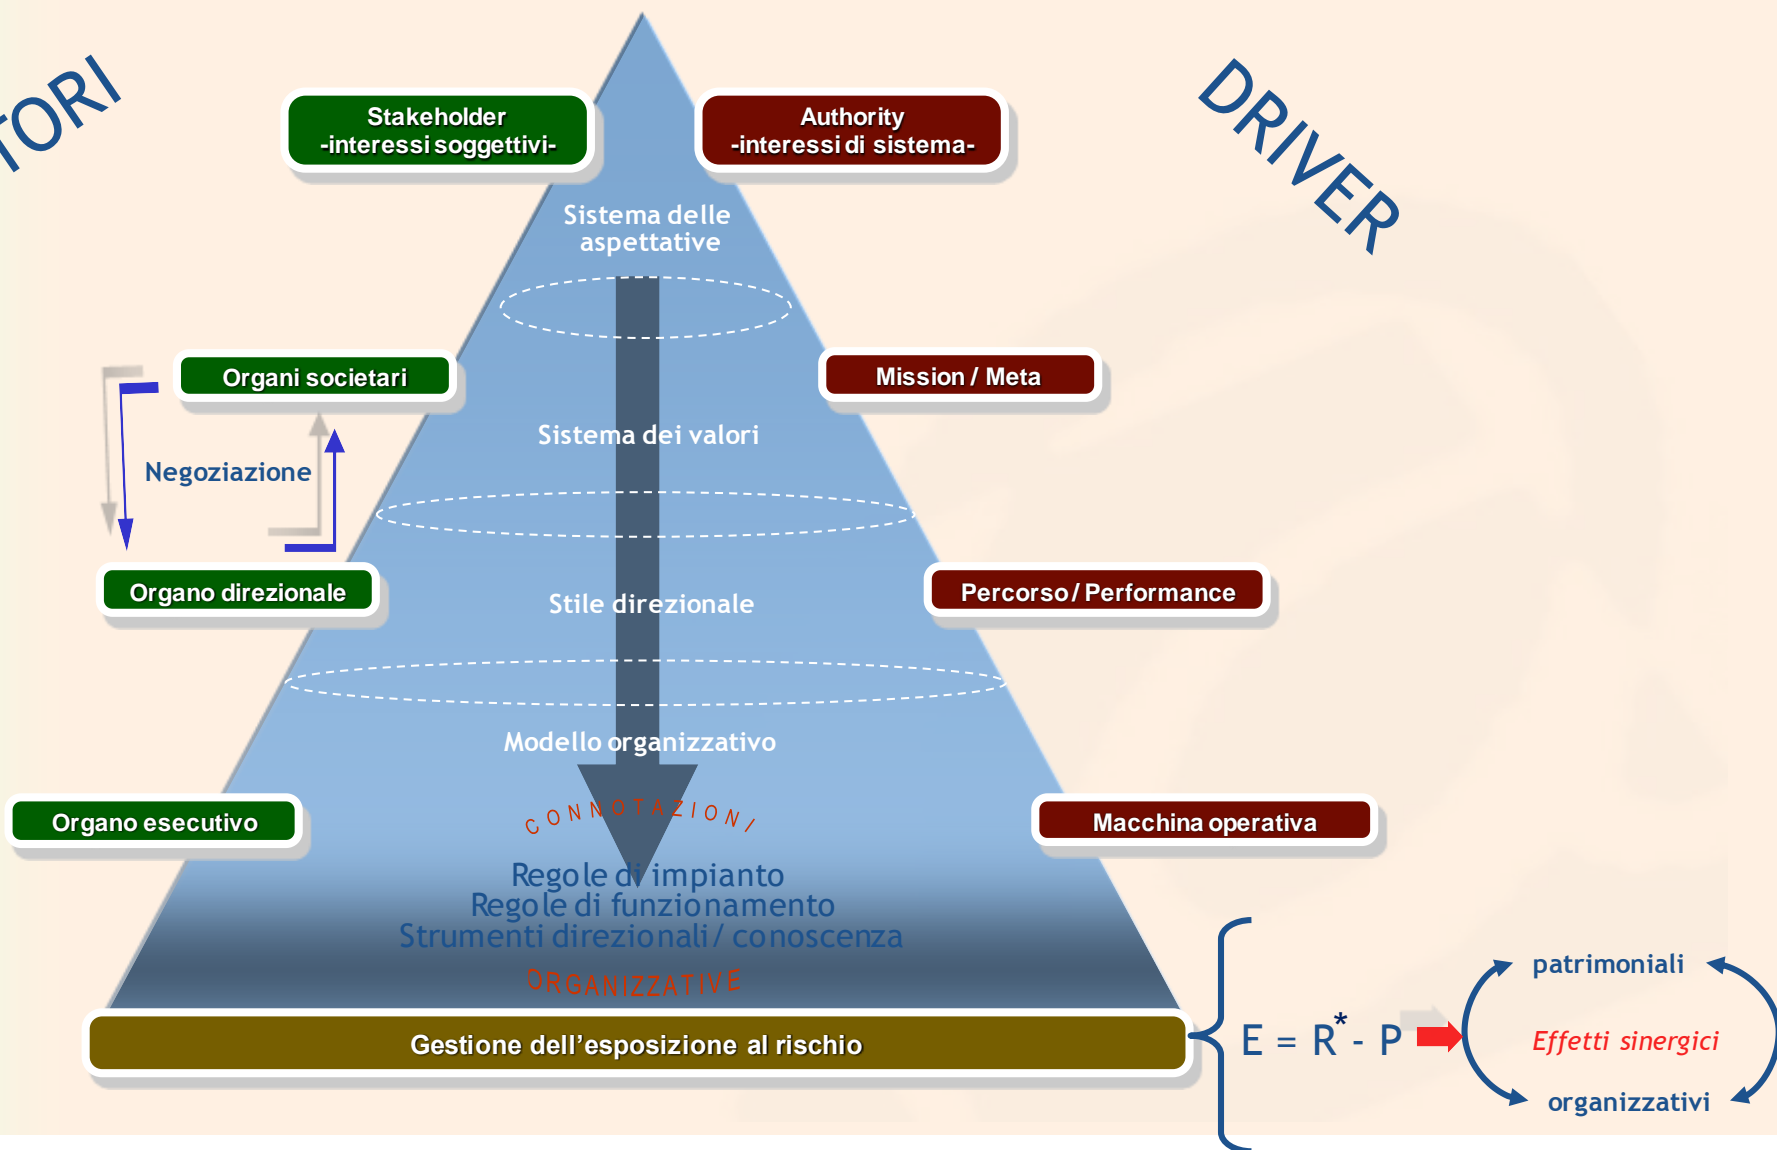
TORI

DRIVER

Stakeholder
-interessi soggettivi-

Authority
-interessi di sistema-

Sistema delle aspettative

Organi societari

Mission / Meta

Negoziazione

Sistema dei valori

Organo direzionale

Stile direzionale

Percorso / Performance

Modello organizzativo

Organo esecutivo

CONNOTAZIONI

Macchina operativa

Regole di impianto
Regole di funzionamento
Strumenti direzionali / conoscenza

ORGANIZZATIVE

Gestione dell'esposizione al rischio

$E = R^* - P$

patrimoniali

Effetti sinergici

organizzativi